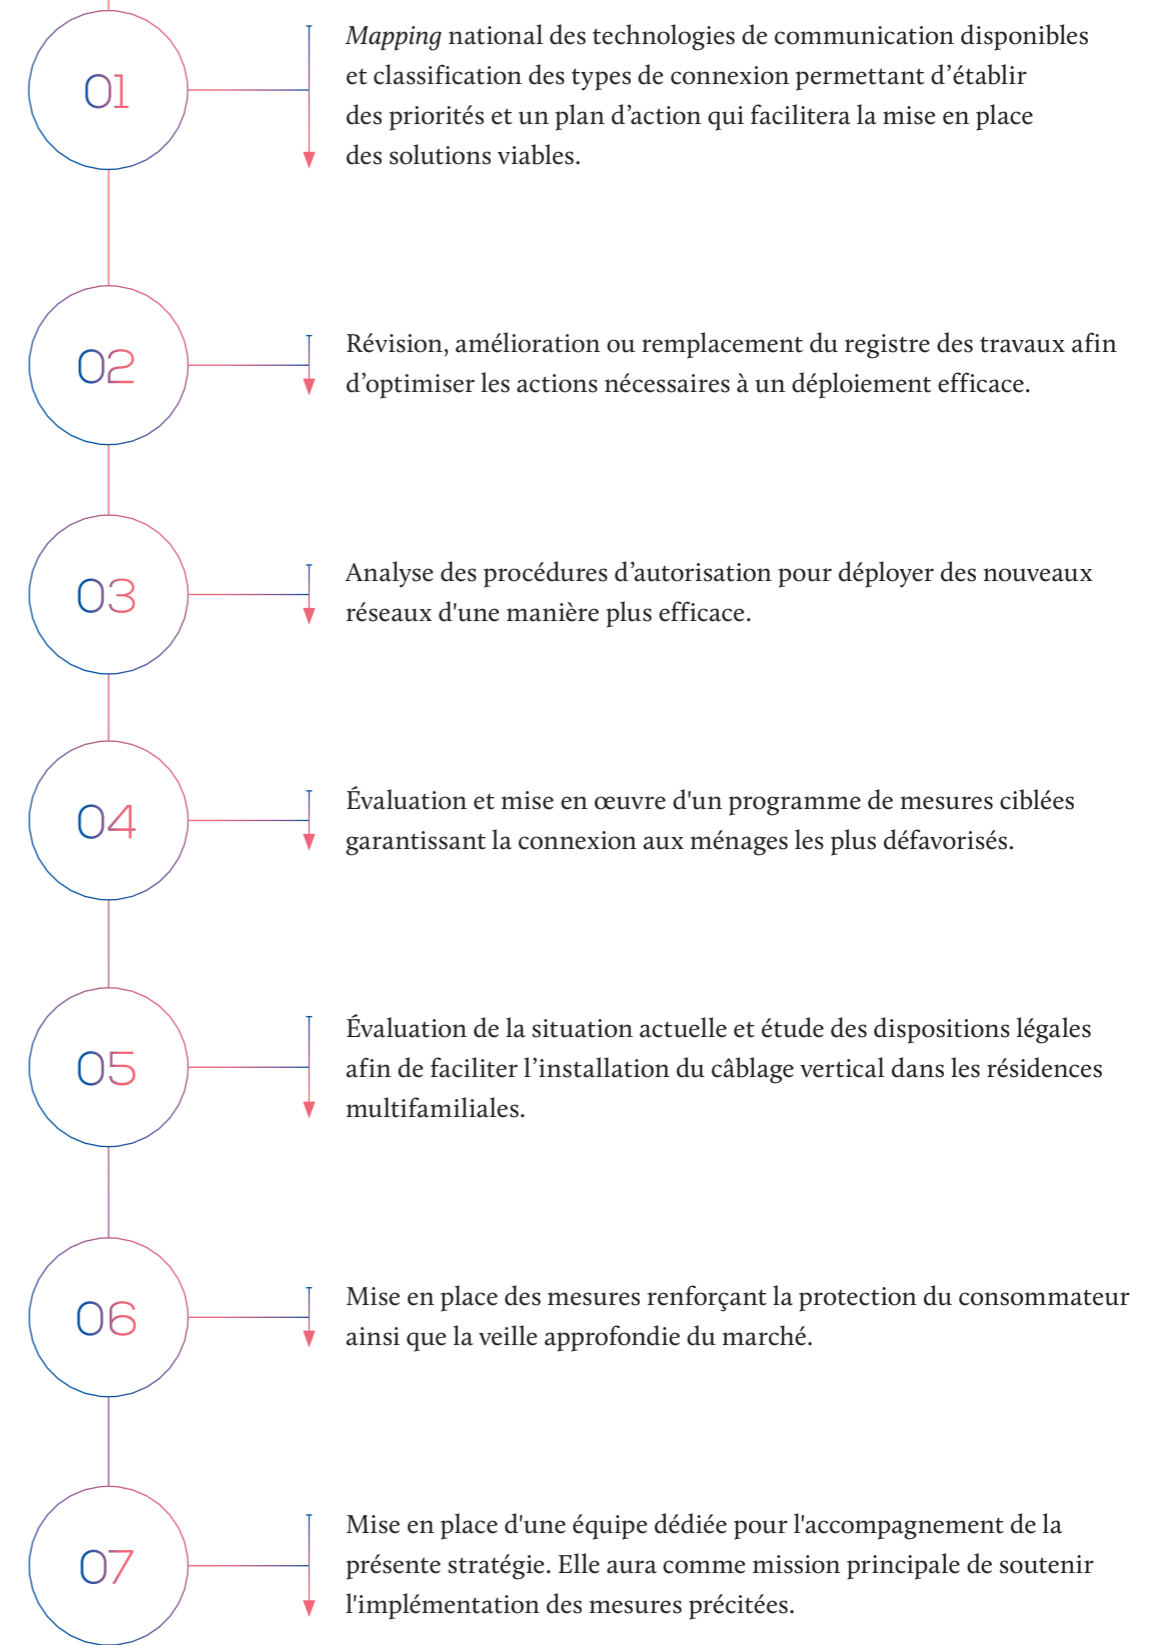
01

*Mapping* national des technologies de communication disponibles et classification des types de connexion permettant d’établir des priorités et un plan d’action qui facilitera la mise en place des solutions viables.

02

Révision, amélioration ou remplacement du registre des travaux afin d’optimiser les actions nécessaires à un déploiement efficace.

03

Analyse des procédures d’autorisation pour déployer des nouveaux réseaux d'une manière plus efficace.

04

Évaluation et mise en œuvre d'un programme de mesures ciblées garantissant la connexion aux ménages les plus défavorisés.

05

Évaluation de la situation actuelle et étude des dispositions légales afin de faciliter l’installation du câblage vertical dans les résidences multifamiliales.

06

Mise en place des mesures renforçant la protection du consommateur ainsi que la veille approfondie du marché.

07

Mise en place d'une équipe dédiée pour l'accompagnement de la présente stratégie. Elle aura comme mission principale de soutenir l'implémentation des mesures précitées.